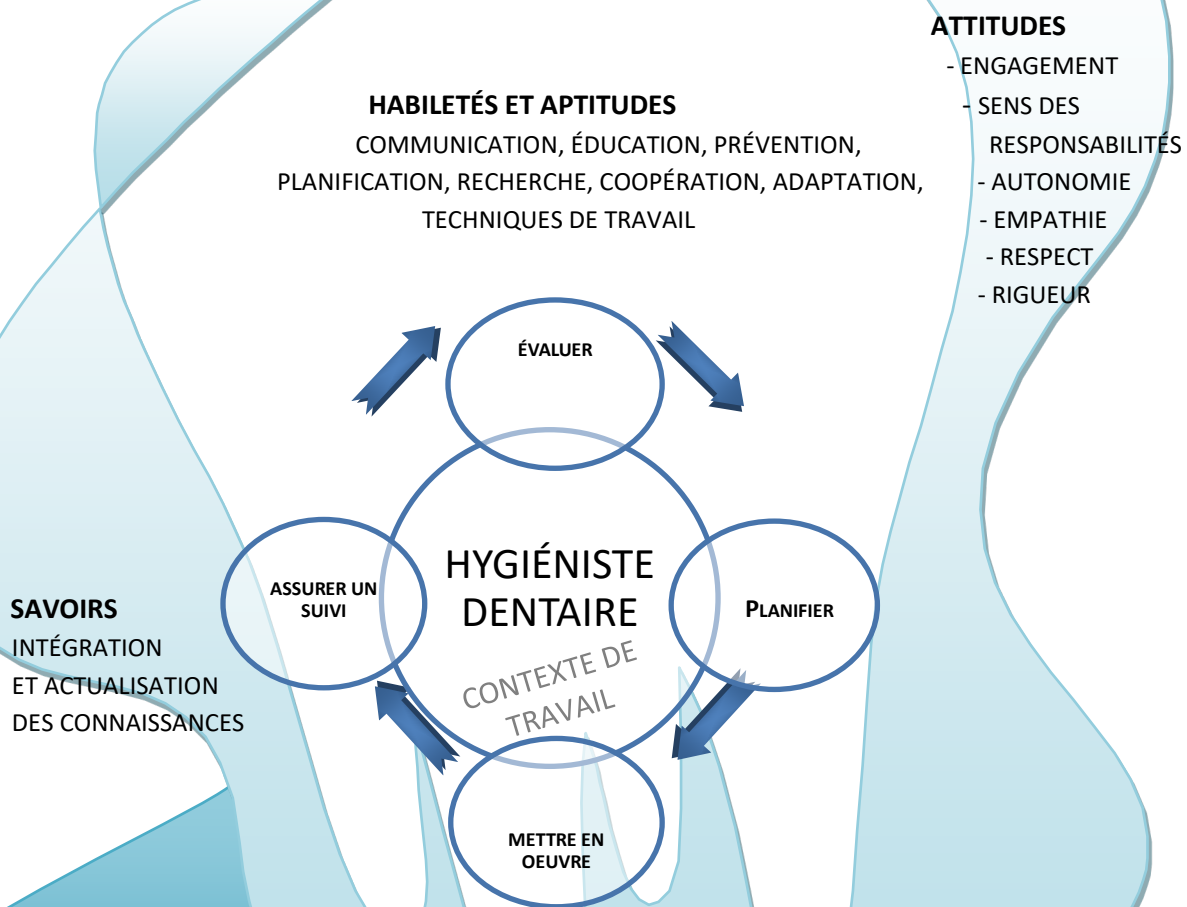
ATTITUDES
- ENGAGEMENT
- SENS DES RESPONSABILITÉS
- AUTONOMIE
- EMPATHIE
- RESPECT
- RIGUEUR

HABILETÉS ET APTITUDES
COMMUNICATION, ÉDUCATION, PRÉVENTION, PLANIFICATION, RECHERCHE, COOPÉRATION, ADAPTATION, TECHNIQUES DE TRAVAIL

ÉVALUER

PLANIFIER

METTRE EN OEUVRE

ASSURER UN SUIVI

HYGIÉNISTE DENTAIRE

CONTEXTE DE TRAVAIL

SAVOIRS
INTÉGRATION ET ACTUALISATION DES CONNAISSANCES